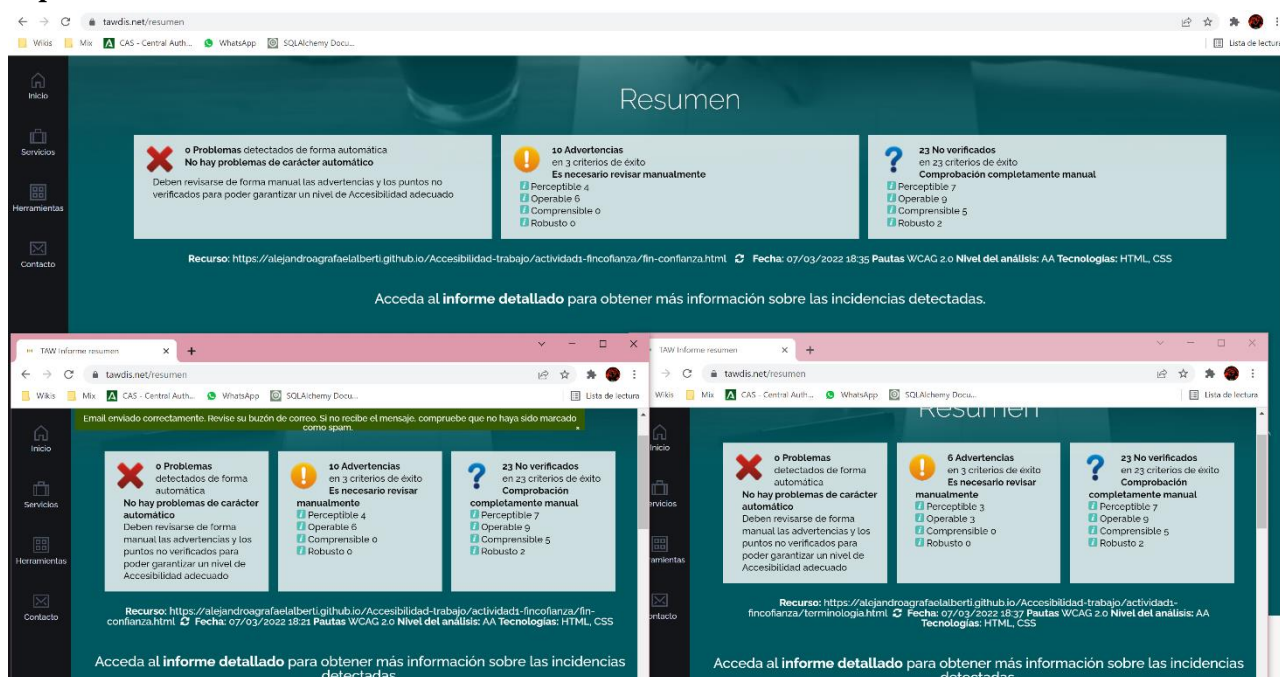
tawdis.net/resumen

Wikis Mix CAS - Central Auth... WhatsApp SQLAlchemy Docu...

Lista de lectura

Inicio

Servicios

Herramientas

Contacto

Resumen

0 Problemas detectados de forma automática
No hay problemas de carácter automático
Deben revisarse de forma manual las advertencias y los puntos no verificados para poder garantizar un nivel de Accesibilidad adecuado

10 Advertencias
en 3 criterios de éxito
Es necesario revisar manualmente
Perceptible 4
Operable 6
Comprensible 0
Robusto 0

23 No verificados
en 23 criterios de éxito
Comprobación completamente manual
Perceptible 7
Operable 9
Comprensible 5
Robusto 2

Recurso: https://alejandroagrafaelalberti.github.io/Accesibilidad-trabajo/actividad1-fincofianza/fin-confianza.html Fecha: 07/03/2022 18:35 Pautas WCAG 2.0 Nivel del análisis: AA Tecnologías: HTML, CSS

Acceda al informe detallado para obtener más información sobre las incidencias detectadas.

TAW Informe resumen

tawdis.net/resumen

Wikis Mix CAS - Central Auth... WhatsApp SQLAlchemy Docu...

Lista de lectura

Email enviado correctamente. Revise su buzón de correo. Si no recibe el mensaje, compruebe que no haya sido marcado como spam.

Inicio

Servicios

Herramientas

Contacto

0 Problemas detectados de forma automática
No hay problemas de carácter automático
Deben revisarse de forma manual las advertencias y los puntos no verificados para poder garantizar un nivel de Accesibilidad adecuado

10 Advertencias
en 3 criterios de éxito
Es necesario revisar manualmente
Perceptible 4
Operable 6
Comprensible 0
Robusto 0

23 No verificados
en 23 criterios de éxito
Comprobación completamente manual
Perceptible 7
Operable 9
Comprensible 5
Robusto 2

Recurso: https://alejandroagrafaelalberti.github.io/Accesibilidad-trabajo/actividad1-fincofianza/fin-confianza.html Fecha: 07/03/2022 18:21 Pautas WCAG 2.0 Nivel del análisis: AA Tecnologías: HTML, CSS

Acceda al informe detallado para obtener más información sobre las incidencias detectadas

TAW Informe resumen

tawdis.net/resumen

Wikis Mix CAS - Central Auth... WhatsApp SQLAlchemy Docu...

Lista de lectura

Resumen

Inicio

Servicios

Herramientas

Contacto

0 Problemas detectados de forma automática
No hay problemas de carácter automático
Deben revisarse de forma manual las advertencias y los puntos no verificados para poder garantizar un nivel de Accesibilidad adecuado

6 Advertencias
en 3 criterios de éxito
Es necesario revisar manualmente
Perceptible 3
Operable 3
Comprensible 0
Robusto 0

23 No verificados
en 23 criterios de éxito
Comprobación completamente manual
Perceptible 7
Operable 9
Comprensible 5
Robusto 2

Recurso: https://alejandroagrafaelalberti.github.io/Accesibilidad-trabajo/actividad1-fincofianza/terminologia.html Fecha: 07/03/2022 18:37 Pautas WCAG 2.0 Nivel del análisis: AA Tecnologías: HTML, CSS

Acceda al informe detallado para obtener más información sobre las incidencias detectadas